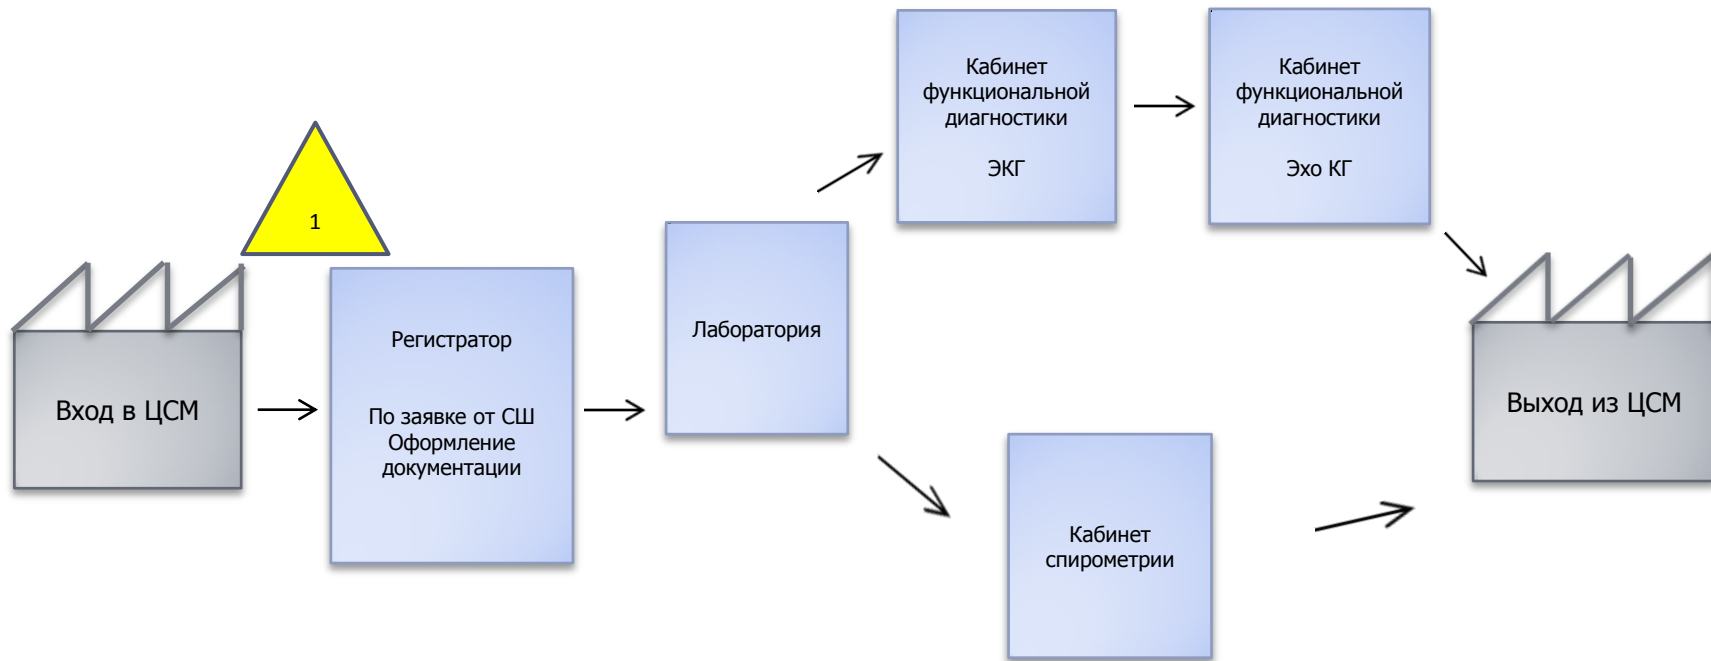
Вход в ЦСМ

1

Регистратор

По заявке от СШ
Оформление документации

Лаборатория

Кабинет функциональной диагностики

ЭКГ

Кабинет функциональной диагностики

Эхо КГ

Кабинет спирометрии

Выход из ЦСМ